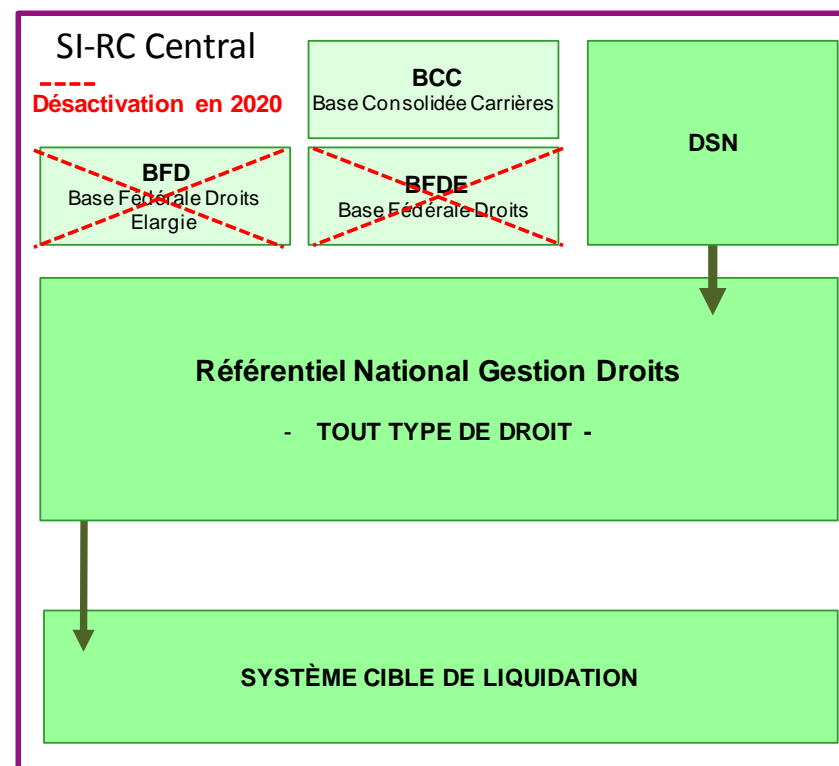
SI-RC Central

Désactivation en 2020

BCC
Base Consolidée Carrières

DSN

BFD
Base Fédérale Droits Elargie

BFDE
Base Fédérale Droits

Référentiel National Gestion Droits

- TOUT TYPE DE DROIT -

SYSTÈME CIBLE DE LIQUIDATION